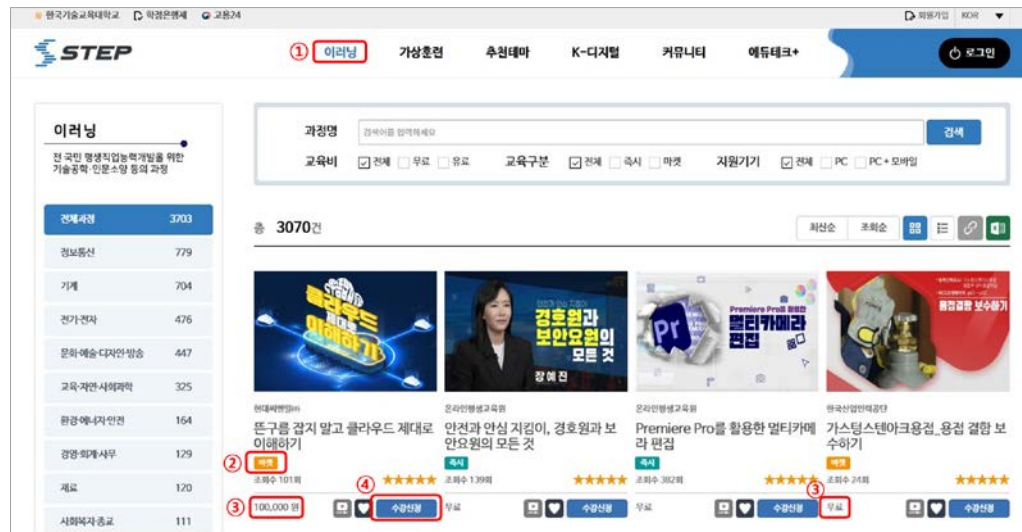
한국기술교육대학교 학점은행제 고용24

회원가입 KOR

STEP

① 이러닝 가상훈련 추천테마 K-디지털 커뮤니티 에듀테크+

로그인

이러닝

전 국민 평생직업능력개발을 위한 기술공학·인문소양 등의 과정

| 전체과정 | 3703 |
|---|---|
| 정보통신 | 779 |
| 기계 | 704 |
| 전기·전자 | 476 |
| 문화·예술·디자인·방송 | 447 |
| 교육·자연·사회과학 | 325 |
| 환경·에너지·안전 | 164 |
| 경영·회계·사무 | 129 |
| 재료 | 120 |
| 사회복지·종교 | 111 |

과정명 검색어를 입력하세요 검색

교육비 전체 무료 유료 교육구분 전체 즉시 마켓 지원기기 전체 PC PC + 모바일

총 3070건

최신순 조회순

클라우드 제대로 이해하기

현대씨앤엠(주)

뜬구름 잡지 말고 클라우드 제대로 이해하기

② 마켓

조회수 101회

③ 100,000 원

④ 수강신청

경호원과 보안요원의 모든 것

장예진

온라인평생교육원

안전과 안심 지킴이, 경호원과 보안요원의 모든 것

즉시

조회수 139회

무료 수강신청

Premiere Pro를 활용한 멀티카메라 편집

온라인평생교육원

Premiere Pro를 활용한 멀티카메라 편집

즉시

조회수 382회

무료 수강신청

용접결함 보수하기

한국산업인력공단

가스텅스텐아크용접_용접 결함 보수하기

마켓

조회수 24회

⑤ 무료 수강신청